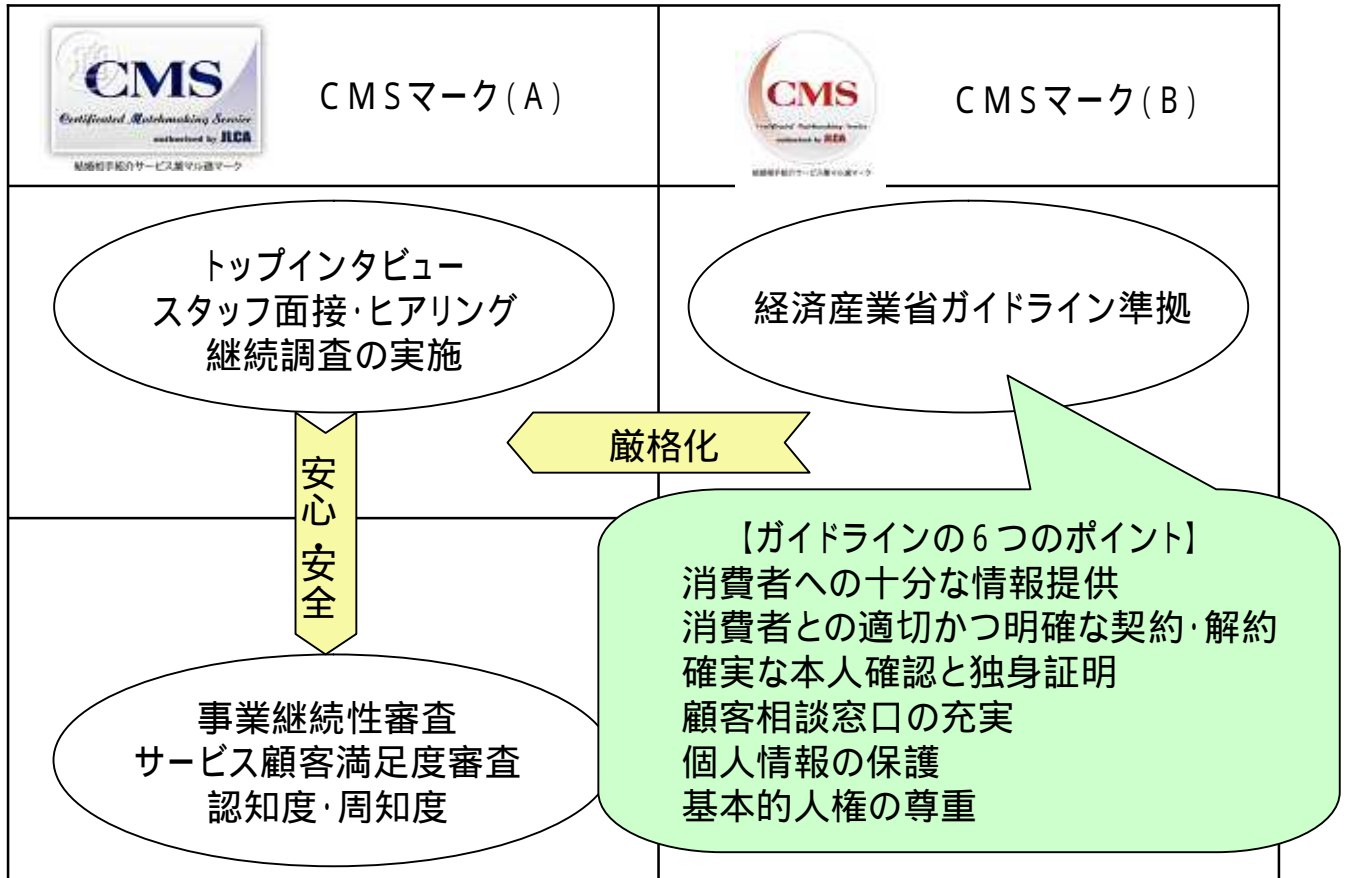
CMS
Certificated Matchmaking Service
authorized by JLCA
結婚相手紹介サービス業マル適マーク

CMSマーク(A)

CMS
Certificated Matchmaking Service
authorized by JLCA
結婚相手紹介サービス業マル適マーク

CMSマーク(B)

トップインタビュー
スタッフ面接·ヒアリング
継続調査の実施

経済産業省ガイドライン準拠

厳格化

安心·安全

【ガイドラインの6つのポイント】
消費者への十分な情報提供
消費者との適切かつ明確な契約·解約
確実な本人確認と独身証明
顧客相談窓口の充実
個人情報の保護
基本的人権の尊重

事業継続性審査
サービス顧客満足度審査
認知度·周知度